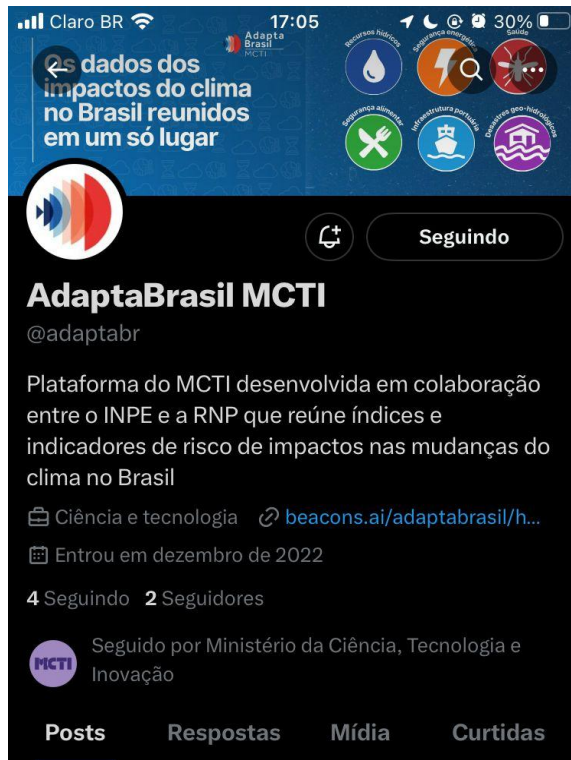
Claro BR 17:05 30%

Os dados dos impactos do clima no Brasil reunidos em um só lugar

Adapta Brasil MCTI

Recursos hídricos
Segurança energética
Saúde
Segurança alimentar
Infraestrutura portuária
Desastres geo-hidrológicos

Seguindo

AdaptaBrasil MCTI
@adaptabr

Plataforma do MCTI desenvolvida em colaboração entre o INPE e a RNP que reúne índices e indicadores de risco de impactos nas mudanças do clima no Brasil

Ciência e tecnologia beacons.ai/adaptabrasil/h...
Entrou em dezembro de 2022

4 Seguindo 2 Seguidores

MCTI
Seguido por Ministério da Ciência, Tecnologia e Inovação

Posts Respostas Mídia Curtidas